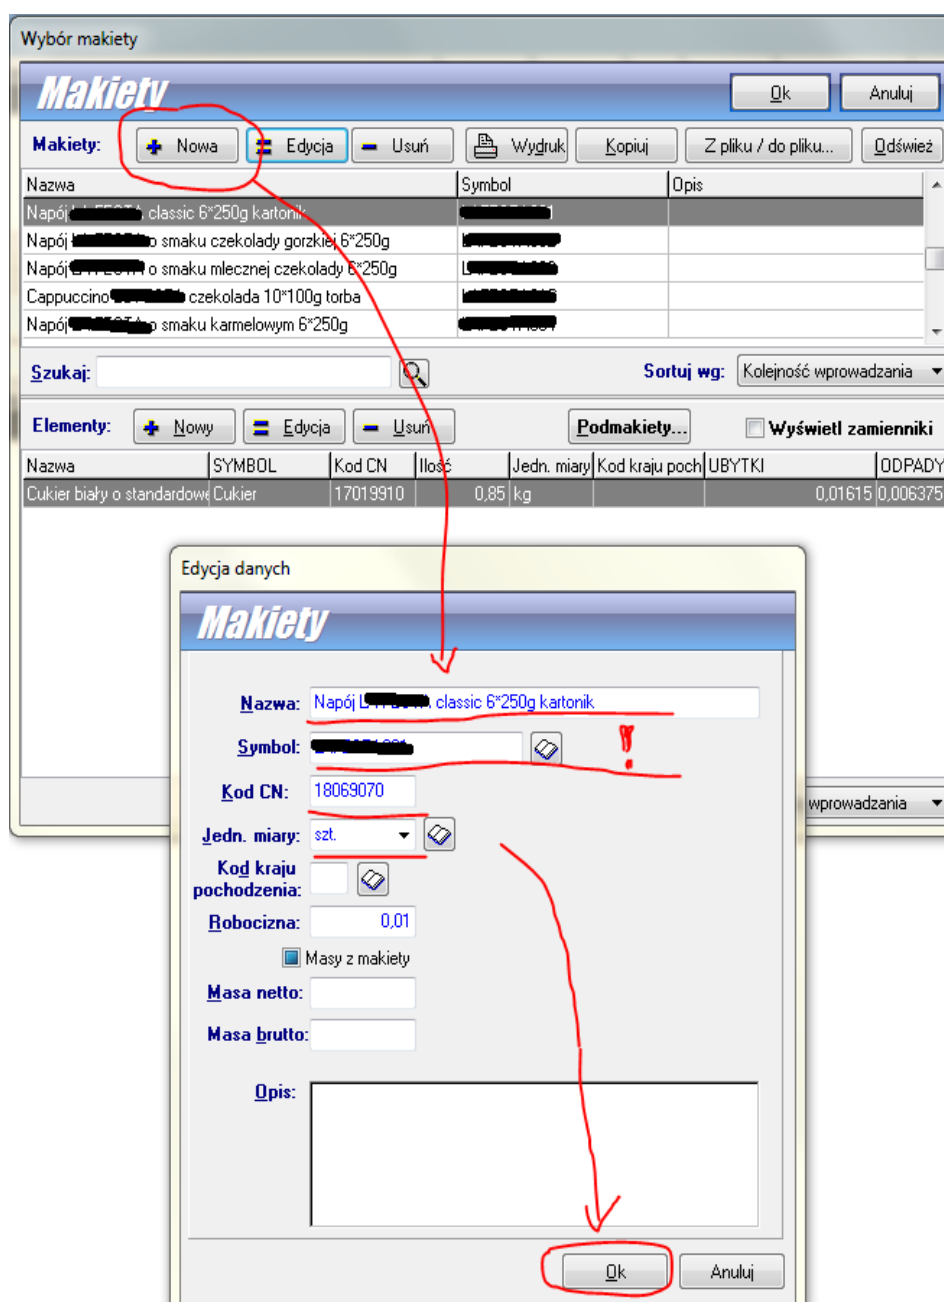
Wybór makiety

Makiety

Ok | Anuluj

Makiety: Nowa | Edycja | Usuń | Wydruk | Kopiuj | Z pliku / do pliku... | Odśwież

| Nazwa | Symbol | Opis |
|---|---|---|
| Napój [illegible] classic 6*250g kartonik | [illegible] | |
| Napój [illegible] o smaku czekolady gorzkiej 6*250g | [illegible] | |
| Napój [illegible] o smaku mlecznej czekolady 6*250g | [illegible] | |
| Cappuccino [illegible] czekolada 10*100g torba | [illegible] | |
| Napój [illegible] o smaku karmelowym 6*250g | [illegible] | |

Szukaj:

Sortuj wg: Kolejność wprowadzania

Elementy: Nowy | Edycja | Usuń | Podmakiety... | Wyświetl zamienniki

| Nazwa | SYMBOL | Kod CN | Ilość | Jedn. miary | Kod kraju poch | UBYTKI | ODPADY |
|---|---|---|---|---|---|---|---|
| Cukier biały o standardowe | Cukier | 17019910 | 0,85 | kg | | 0,01615 | 0,006375 |

wprowadzania

Edycja danych

Makiety

Nazwa: Napój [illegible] classic 6*250g kartonik

Symbol: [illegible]

!

Kod CN: 18069070

Jedn. miary: szt.

Kod kraju pochodzenia:

Robocizna: 0,01

Masy z makiety

Masa netto:

Masa brutto:

Opis:

Ok | Anuluj